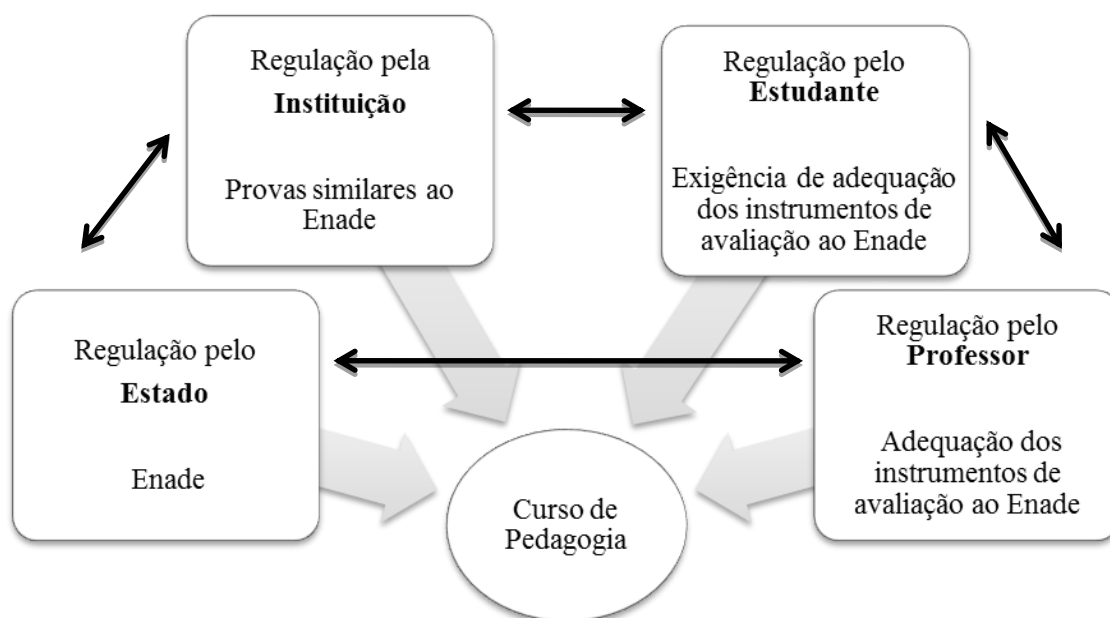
Regulação pela
**Instituição**

Provas similares ao Enade

Regulação pelo
**Estudante**

Exigência de adequação dos instrumentos de avaliação ao Enade

Regulação pelo
**Estado**

Enade

Curso de Pedagogia

Regulação pelo
**Professor**

Adequação dos instrumentos de avaliação ao Enade